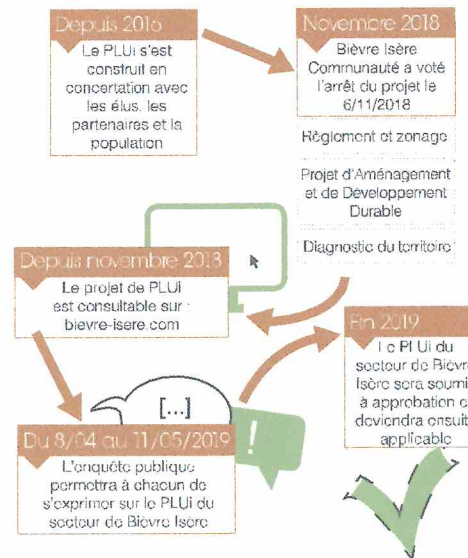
Depuis 2016

Le PLUi s'est construit en concertation avec les élus, les partenaires et la population

Novembre 2018

Bièvre Isère Communauté a voté l'arrêt du projet le 6/11/2018

Règlement et zonage

Projet d'Aménagement et de Développement Durable

Diagnostic du territoire

Depuis novembre 2018

Le projet de PLUi est consultable sur : bievre-isere.com

Fin 2019

Le PLUi du secteur de Bièvr Isère sera soumi à approbation e deviendra consult applicable

[...]

!

Du 8/04 au 11/05/2019

L'enquête publique permettra à chacun de s'exprimer sur le PLUi du secteur de Bièvre Isère